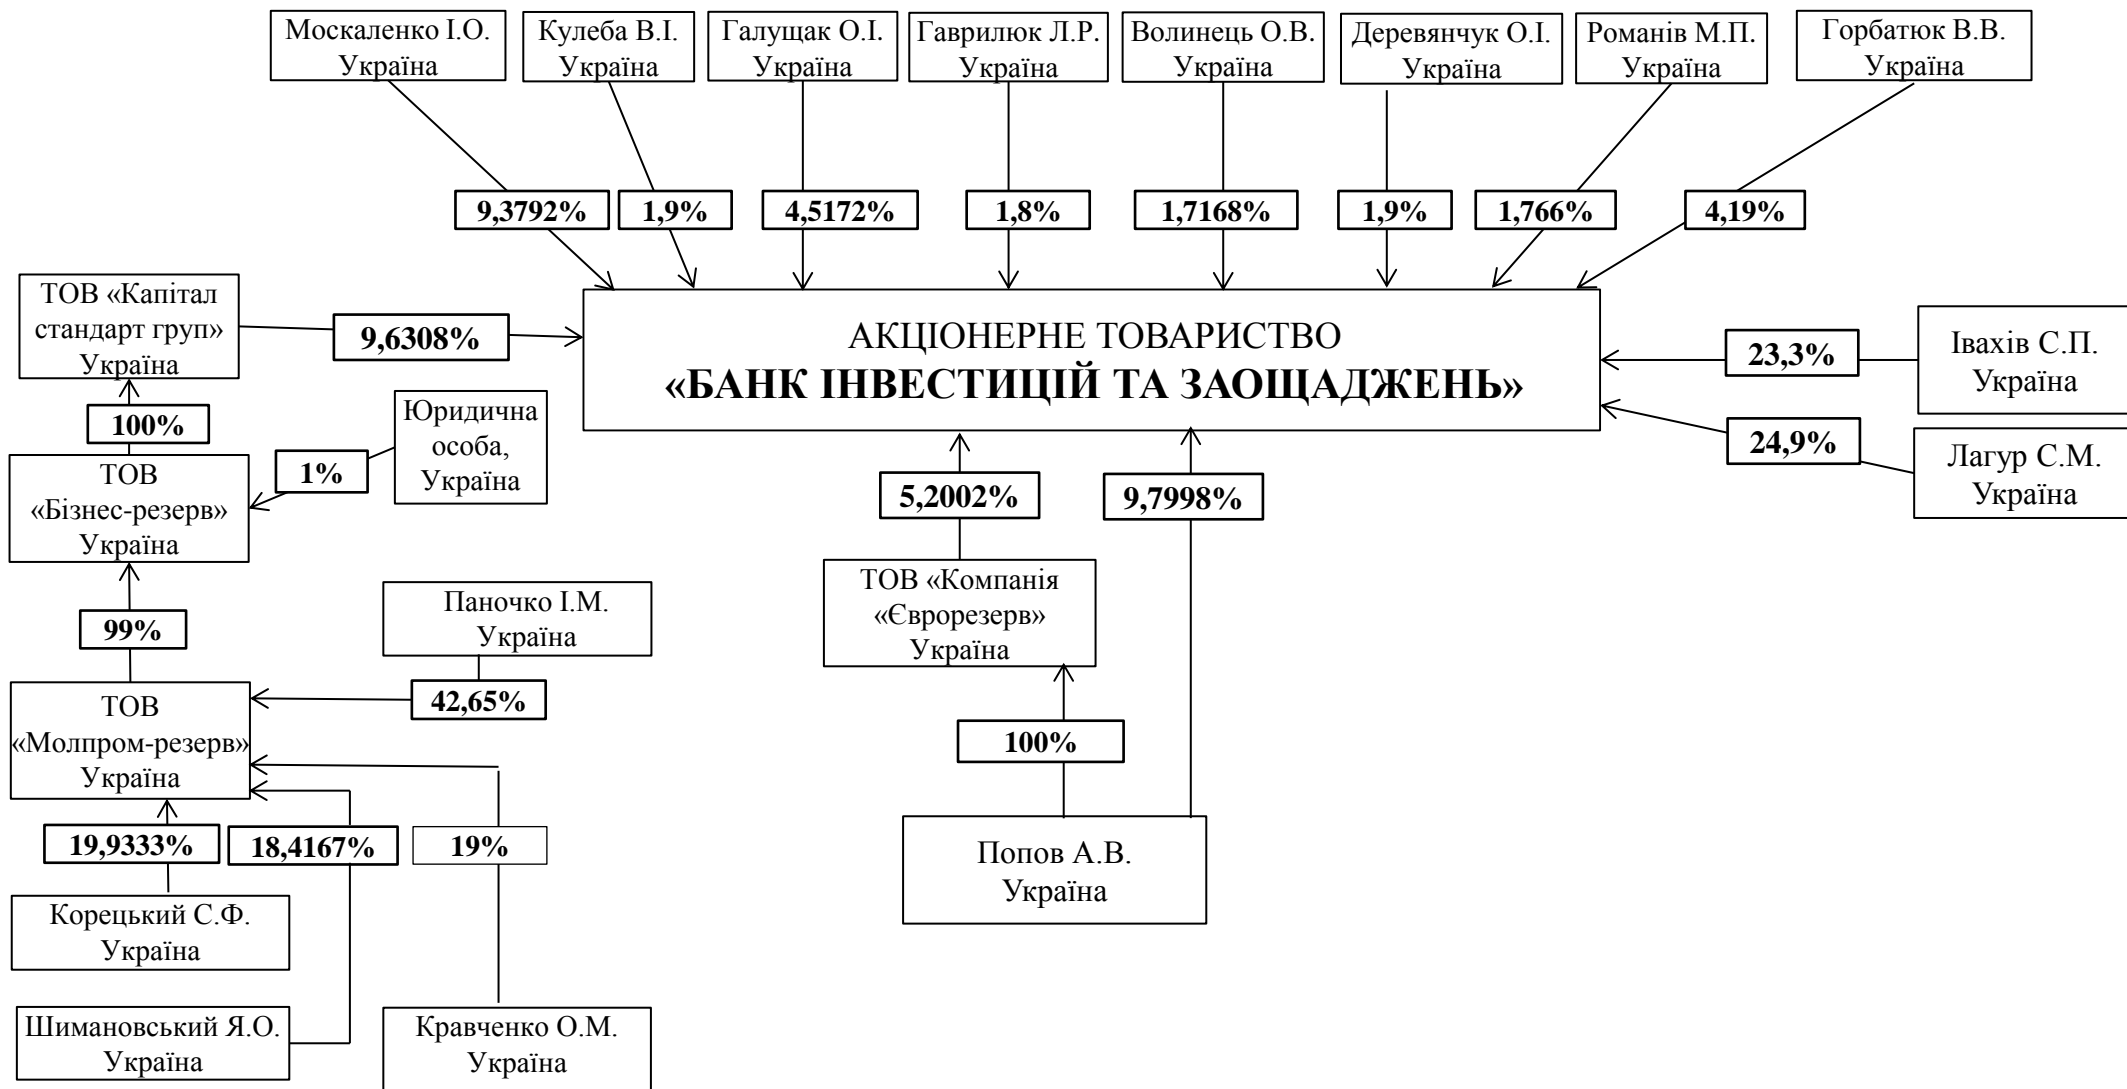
Москаленко І.О. Україна

Кулеба В.І. Україна

Галущак О.І. Україна

Гаврилюк Л.Р. Україна

Волинець О.В. Україна

Деревянчук О.І. Україна

Романів М.П. Україна

Горбатюк В.В. Україна

9,3792%

1,9%

4,5172%

1,8%

1,7168%

1,9%

1,766%

4,19%

ТОВ «Капітал стандарт груп» Україна

9,6308%

АКЦІОНЕРНЕ ТОВАРИСТВО
**«БАНК ІНВЕСТИЦІЙ ТА ЗАОЩАДЖЕНЬ»**

23,3%

Івахів С.П. Україна

24,9%

Лагур С.М. Україна

100%

Юридична особа, Україна

1%

ТОВ «Бізнес-резерв» Україна

5,2002%

9,7998%

ТОВ «Компанія «Єврорезерв» Україна

99%

Паночко І.М. Україна

ТОВ «Молпром-резерв» Україна

42,65%

100%

19,9333%

18,4167%

19%

Попов А.В. Україна

Корецький С.Ф. Україна

Шимановський Я.О. Україна

Кравченко О.М. Україна